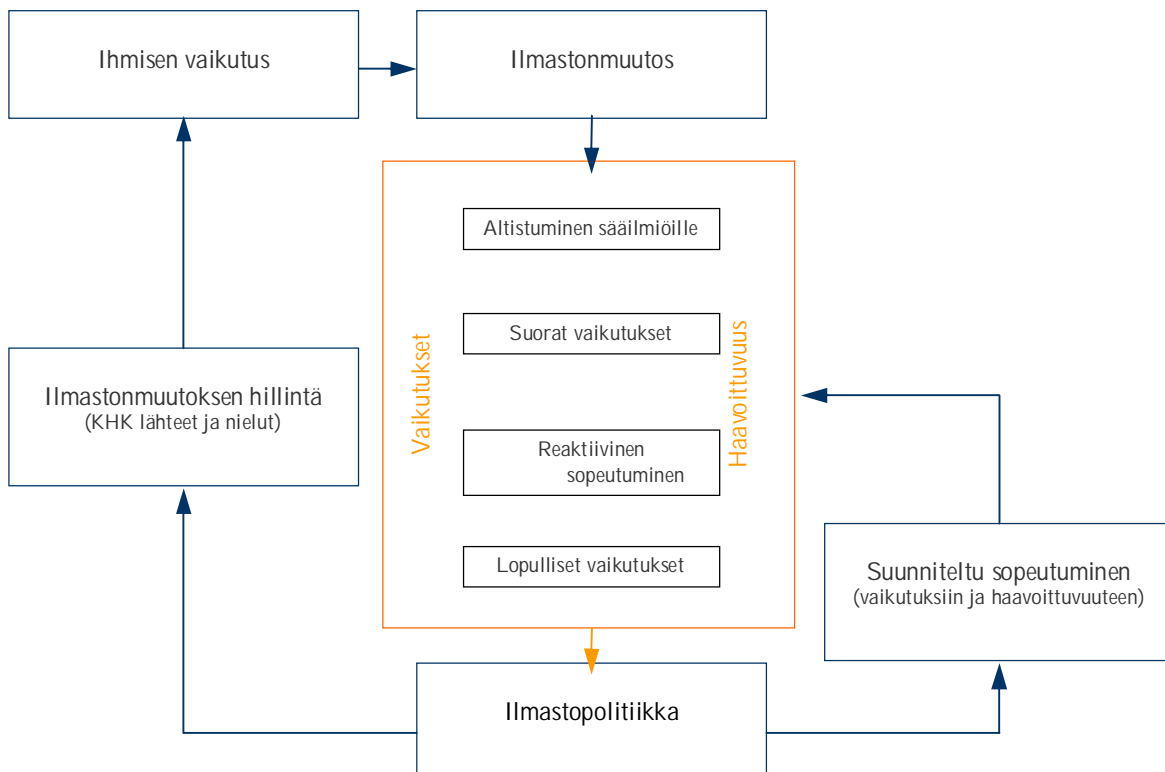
Ihmisen vaikutus

Ilmastonmuutos

Altistuminen sääilmiöille

Suorat vaikutukset

Reaktiivinen sopeutuminen

Lopulliset vaikutukset

Vaikutukset

Haavoittuvuus

Ilmastonmuutoksen hillintä
(KHK lähteet ja nielut)

Suunniteltu sopeutuminen
(vaikutuksiin ja haavoittuvuuteen)

Ilmastopolitiikka